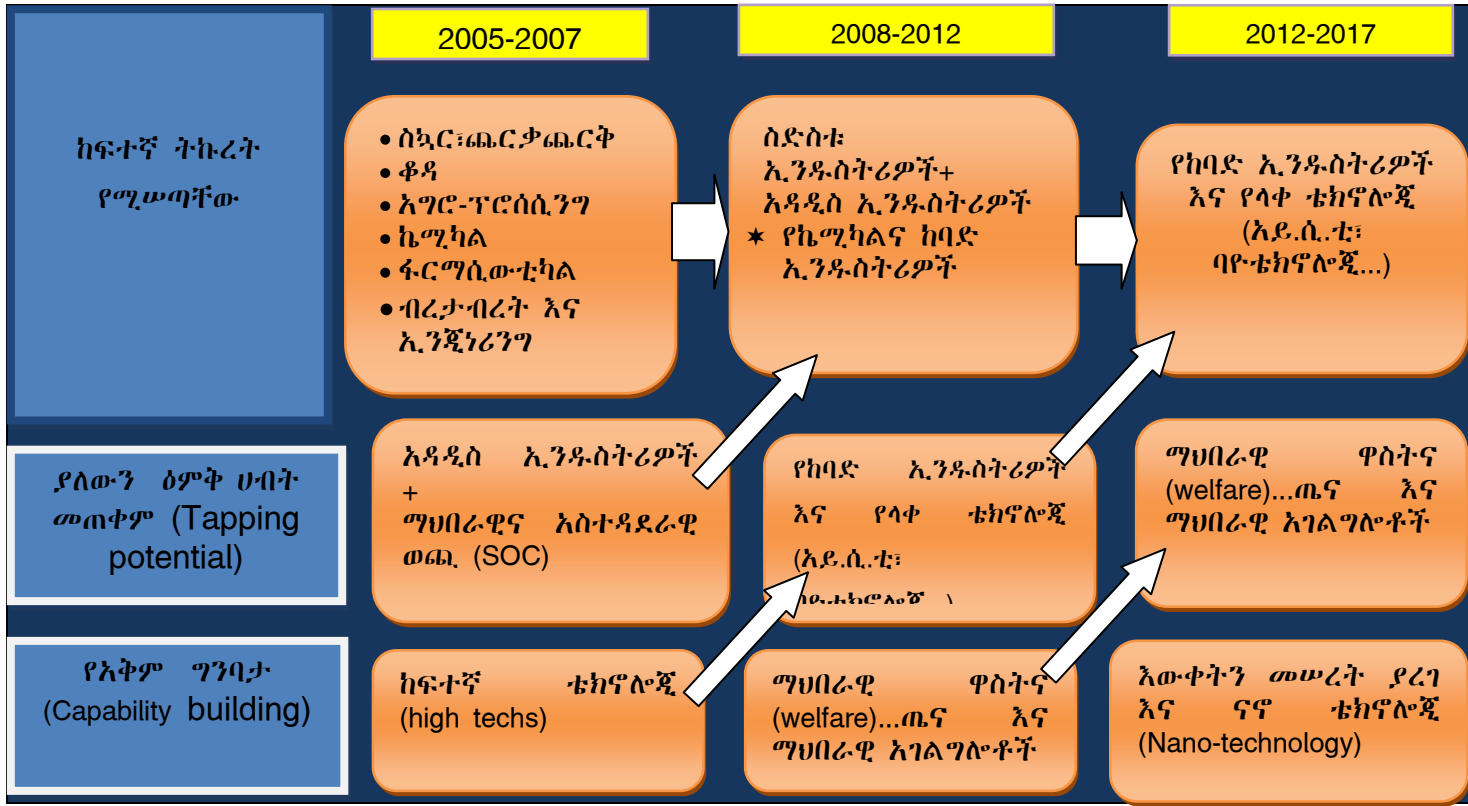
ከፍተኛ ትኩረት የሚሠጣቸው

2005-2007

2008-2012

2012-2017

• ስኳር፣ጨርቃጨርቅ
• ቆዳ
• አግሮ-ፕሮሰሲንግ
• ኬሚካል
• ፋርማሲውቲካል
• ብረታብረት እና ኢንጂነሪንግ

ስድስቱ ኢንዱስትሪዎች+ አዳዲስ ኢንዱስትሪዎች
✶ የኬሚካልና ከባድ ኢንዱስትሪዎች

የከባድ ኢንዱስትሪዎች እና የላቀ ቴክኖሎጂ (አይ.ሲ.ቲ፣ ባዮቴክኖሎጂ...)

ያለውን ዕምቅ ሀብት መጠቀም (Tapping potential)

አዳዲስ ኢንዱስትሪዎች + ማህበራዊና አስተዳደራዊ ወጪ (SOC)

የከባድ ኢንዱስትሪዎች እና የላቀ ቴክኖሎጂ (አይ.ሲ.ቲ፣ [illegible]

ማህበራዊ ዋስትና (welfare)...ጤና እና ማህበራዊ አገልግሎቶች

የአቅም ግንባታ (Capability building)

ከፍተኛ ቴክኖሎጂ (high techs)

ማህበራዊ ዋስትና (welfare)...ጤና እና ማህበራዊ አገልግሎቶች

እውቀትን መሠረት ያረገ እና ናኖ ቴክኖሎጂ (Nano-technology)